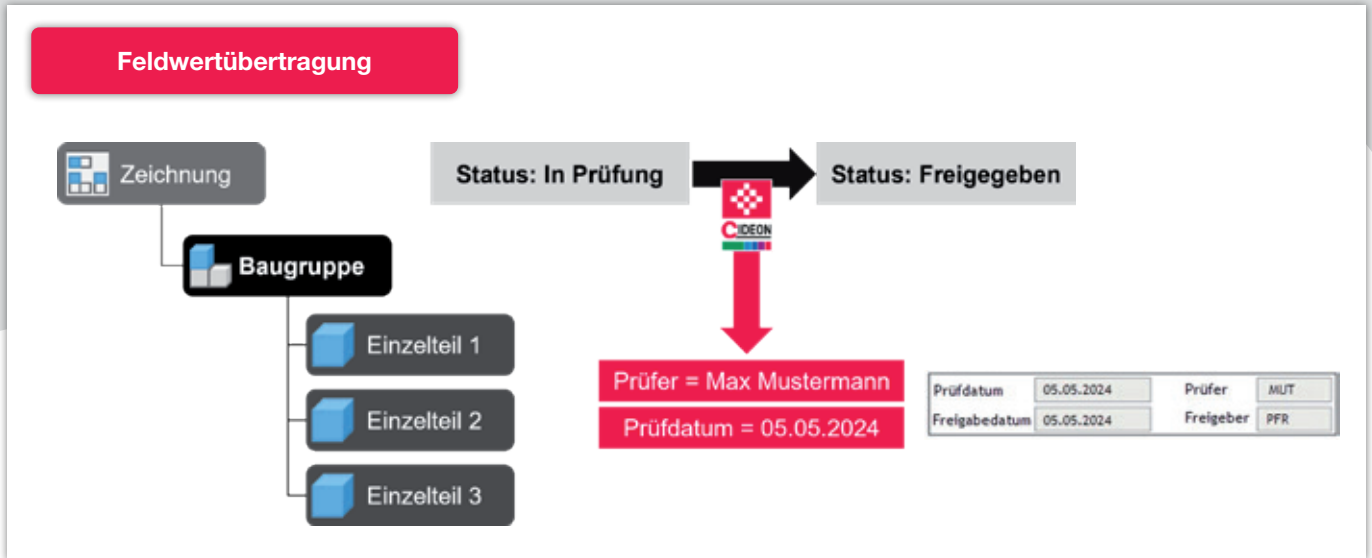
Feldwertübertragung

Zeichnung

Baugruppe

Einzelteil 1

Einzelteil 2

Einzelteil 3

Status: In Prüfung

Status: Freigegeben

CIDEON

Prüfer = Max Mustermann

Prüfdatum = 05.05.2024

| Prüfdatum | 05.05.2024 | Prüfer | MUT |
|---|---|---|---|
| Freigabedatum | 05.05.2024 | Freigeber | PFR |